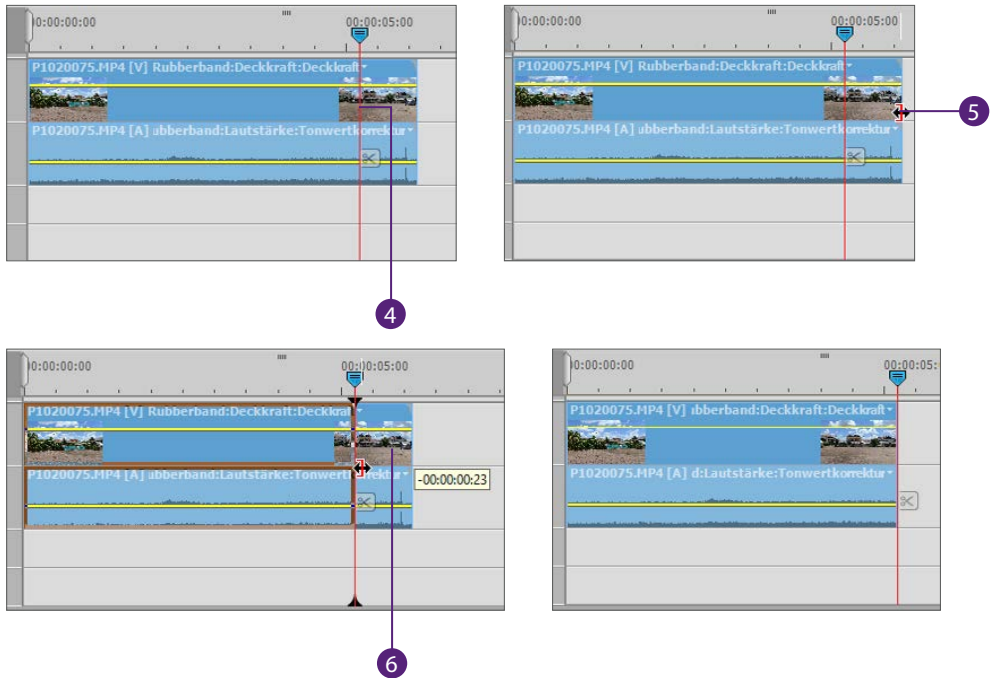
00:00:00:00
00:00:05:00
P1020075.MP4 [V] Rubberband:Deckkraft:Deckkraft
P1020075.MP4 [A] ubberband:Lautstärke:Tonwertkorrektur
4

00:00:00:00
00:00:05:00
P1020075.MP4 [V] Rubberband:Deckkraft:Deckkraft
P1020075.MP4 [A] ubberband:Lautstärke:Tonwertkorrektur
5

00:00:00:00
00:00:05:00
P1020075.MP4 [V] Rubberband:Deckkraft:Deckkraft
P1020075.MP4 [A] ubberband:Lautstärke:Tonwertkorrektur
-00:00:00:23
6

00:00:00:00
00:00:05:
P1020075.MP4 [V] ubberband:Deckkraft:Deckkraft
P1020075.MP4 [A] d:Lautstärke:Tonwertkorrektur